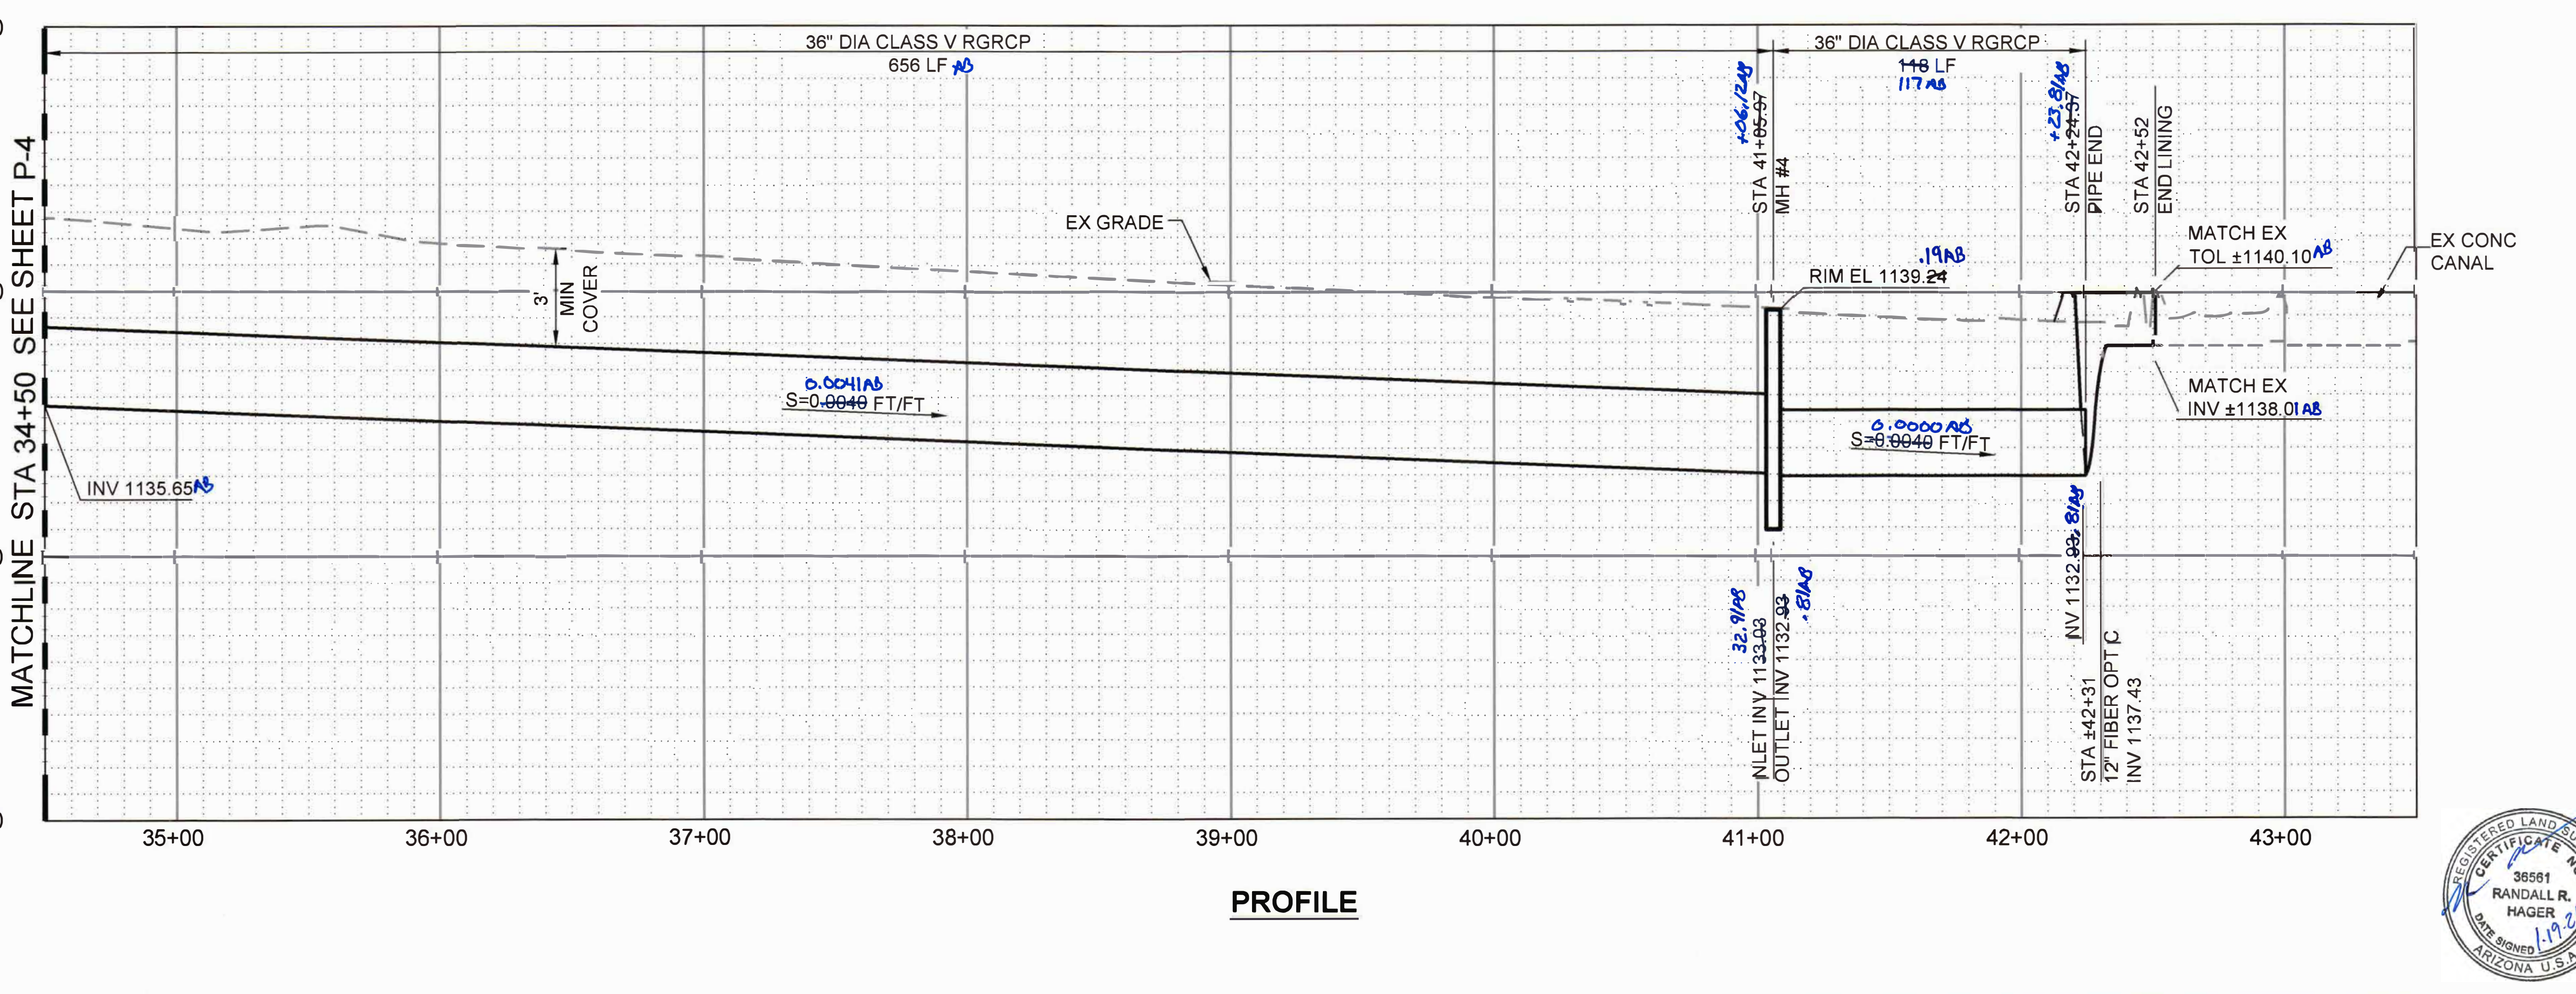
MATCHLINE STA 34+50 SEE SHEET P-4

36" DIA CLASS V RGRCP
656 LF AB

36" DIA CLASS V RGRCP
118 LF
117 AB

+06.12AB
STA 41+05.97
MH #4

+23.81AB
STA 42+24.37
PIPE END

STA 42+52
END LINING

EX GRADE

3' MIN COVER

.19AB
RIM EL 1139.24

MATCH EX
TOL ±1140.10AB

EX CONC
CANAL

0.0041AB
S=0.0040 FT/FT

0.0000AB
S=0.0040 FT/FT

MATCH EX
INV ±1138.01AB

INV 1135.65AB

32.91AB
INLET INV 1133.03
.81AB
OUTLET INV 1132.93

.81AB
INV 1132.93

STA ±42+31
12" FIBER OPT C
INV 1137.43

35+00
36+00
37+00
38+00
39+00
40+00
41+00
42+00
43+00

PROFILE

REGISTERED LAND SURVEYOR
CERTIFICATE NO.
36561
RANDALL R.
HAGER
DATE SIGNED 1.19.2
ARIZONA U.S.A.